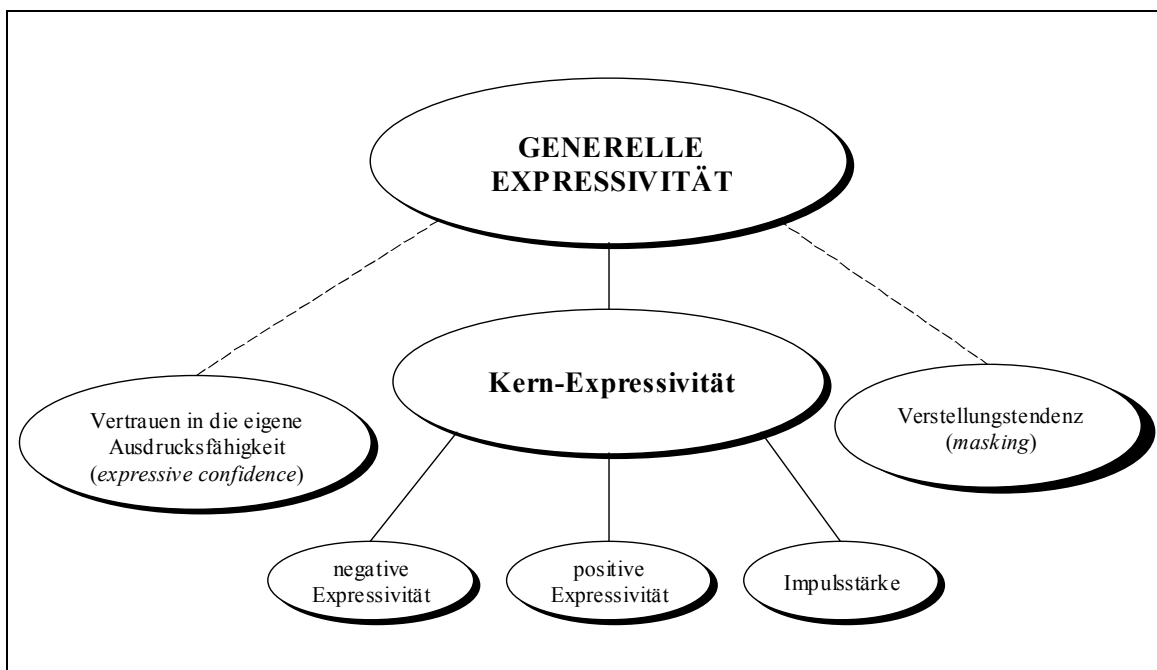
GENERELLE EXPRESSIVITÄT

Kern-Expressivität

Vertrauen in die eigene Ausdrucksfähigkeit (expressive confidence)

Verstellungstendenz (masking)

negative Expressivität

positive Expressivität

Impulsstärke